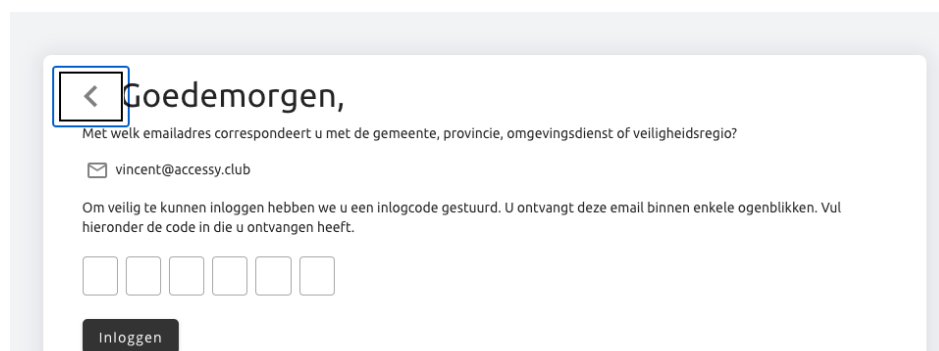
Goedemorgen,

Met welk emailadres correspondeert u met de gemeente, provincie, omgevingsdienst of veiligheidsregio?

vincent@accessy.club

Om veilig te kunnen inloggen hebben we u een inlogcode gestuurd. U ontvangt deze email binnen enkele ogenblikken. Vul hieronder de code in die u ontvangen heeft.

Inloggen